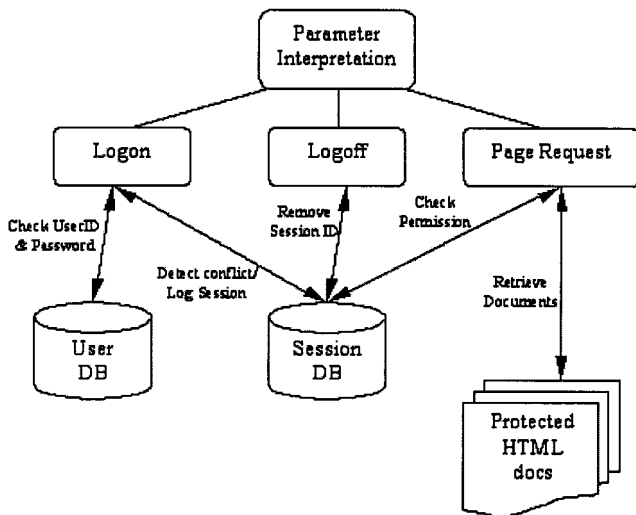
Parameter Interpretation

Logon

Logoff

Page Request

Check UserID & Password

Detect conflict/ Log Session

Remove Session ID

Check Permission

Retrieve Documents

User DB

Session DB

Protected HTML docs